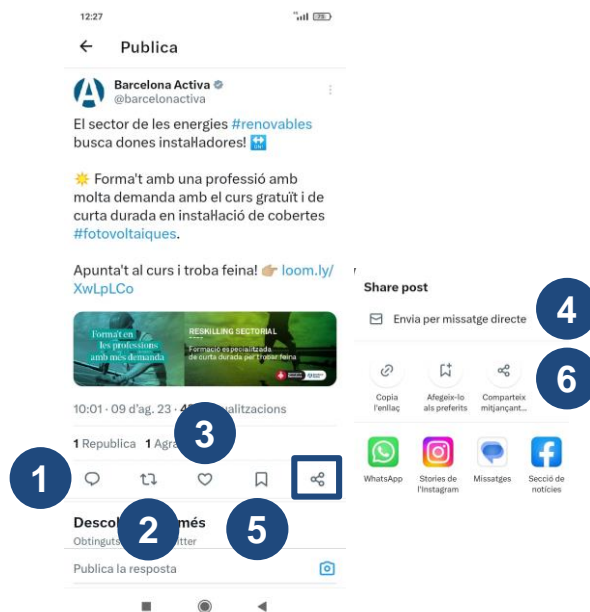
12:27

Publica

Barcelona Activa
@barcelonactiva

El sector de les energies #renovables busca dones instaŀladores! 🚻

🌟 Forma't amb una professió amb molta demanda amb el curs gratuït i de curta durada en instaŀlació de cobertes #fotovoltaiques.

Apunta't al curs i troba feina! 👉 loom.ly/XwLpLCo

Forma't en les professions amb més demanda
RESKILLING SECTORIAL
Formació es pecialitzada de curta durada per trobar feina

10:01 · 09 d'ag. 23 · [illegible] visualitzacions

1 Republica 1 Agra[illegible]

3

1

2

5

Descob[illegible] més
Obtinguts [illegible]tter

Publica la resposta

Share post

4

Envia per missatge directe

6

Copia l'enllaç

Afegeix-lo als preferits

Comparteix mitjançant...

WhatsApp

Stories de l'Instagram

Missatges

Secció de notícies